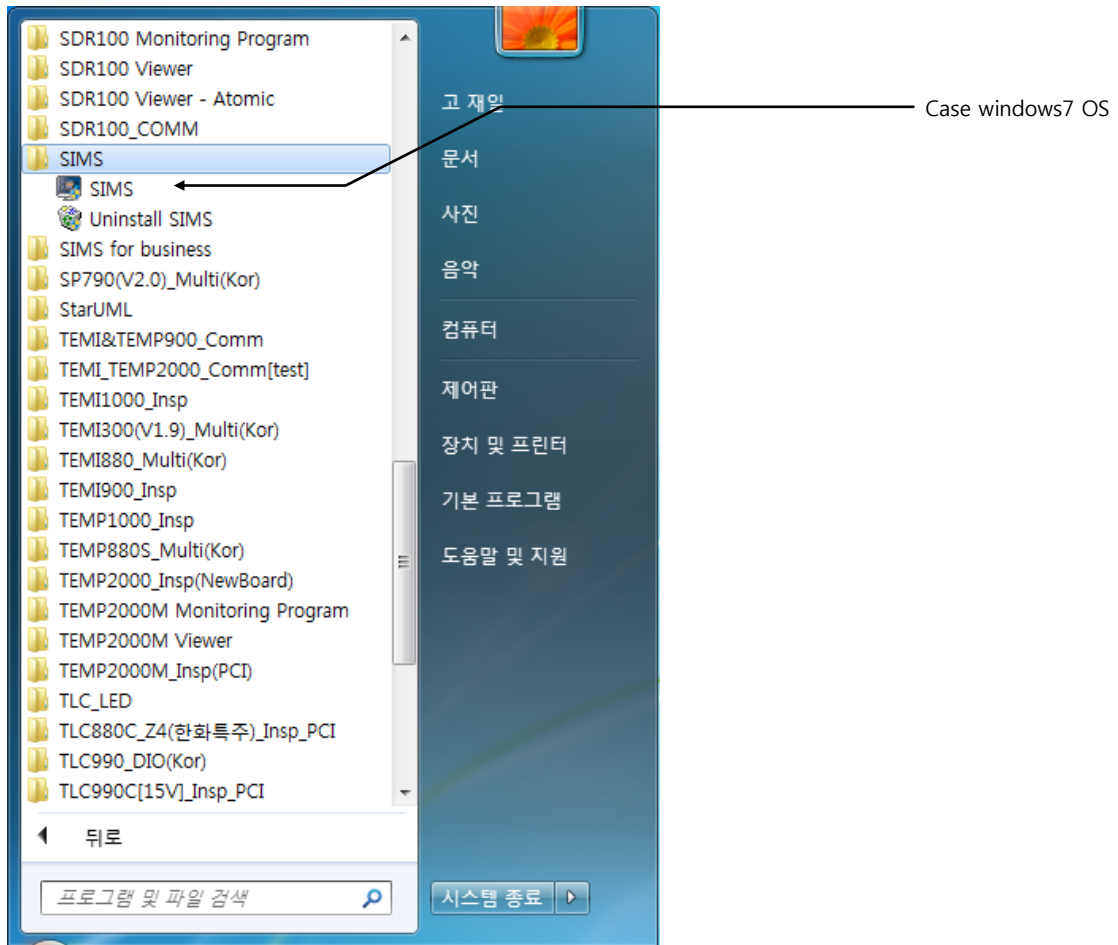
SDR100 Monitoring Program
SDR100 Viewer
SDR100 Viewer - Atomic
SDR100_COMM
SIMS
SIMS
Uninstall SIMS
SIMS for business
SP790(V2.0)_Multi(Kor)
StarUML
TEMI&TEMP900_Comm
TEMI_TEMP2000_Comm[test]
TEMI1000_Insp
TEMI300(V1.9)_Multi(Kor)
TEMI880_Multi(Kor)
TEMI900_Insp
TEMP1000_Insp
TEMP880S_Multi(Kor)
TEMP2000_Insp(NewBoard)
TEMP2000M Monitoring Program
TEMP2000M Viewer
TEMP2000M_Insp(PCI)
TLC_LED
TLC880C_Z4(한화특주)_Insp_PCI
TLC990_DIO(Kor)
TLC990C[15V]_Insp_PCI
뒤로
프로그램 및 파일 검색

고 재익
문서
사진
음악
컴퓨터
제어판
장치 및 프린터
기본 프로그램
도움말 및 지원
시스템 종료

Case windows7 OS